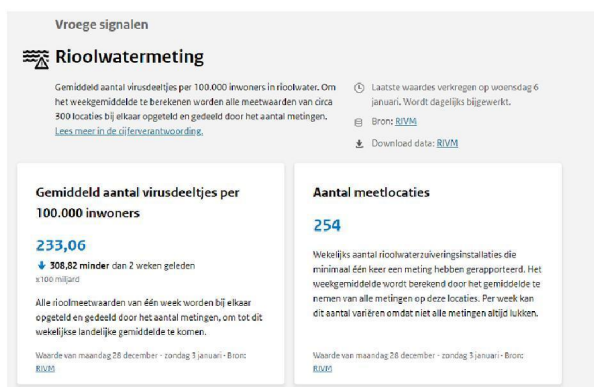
Vroege signalen

Rioolwatermeting

Gemiddeld aantal virusdeeltjes per 100.000 inwoners in rioolwater. Om het weekgemiddelde te berekenen worden alle meetwaarden van circa 300 locaties bij elkaar opgeteld en gedeeld door het aantal metingen. Lees meer in de cijferverantwoording.

Laatste waardes verkregen op woensdag 6 januari. Wordt dagelijks bijgewerkt.

Bron: RIVM

Download data: RIVM

Gemiddeld aantal virusdeeltjes per 100.000 inwoners

233,06

308,82 minder dan 2 weken geleden

x100 miljard

Alle rioolmeetwaarden van één week worden bij elkaar opgeteld en gedeeld door het aantal metingen, om tot dit wekelijkse landelijke gemiddelde te komen.

Waarde van maandag 28 december - zondag 3 januari - Bron: RIVM

Aantal meetlocaties

254

Wekelijks aantal rioolwaterzuiveringsinstallaties die minimaal één keer een meting hebben gerapporteerd. Het weekgemiddelde wordt berekend door het gemiddelde te nemen van alle metingen op deze locaties. Per week kan dit aantal variëren omdat niet alle metingen altijd lukken.

Waarde van maandag 28 december - zondag 3 januari - Bron: RIVM